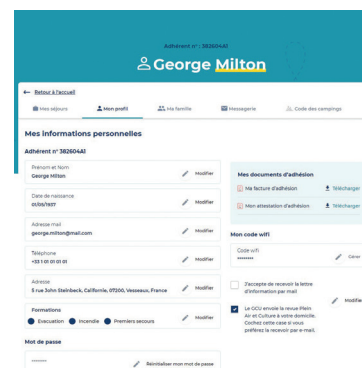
Adhérent n° : 382604A1

George Milton

← Retour à l'accueil

Mes séjours
Mon profil
Ma famille
Messagerie
Code des campings

Mes informations personnelles

Adhérent n° 382604A1

Prénom et Nom
George Milton
Modifier

Date de naissance
01/06/1937
Modifier

Adresse mail
george.milton@mail.com
Modifier

Téléphone
+33 1 01 01 01 01
Modifier

Adresse
5 rue John Steinbeck, Californie, 07200, Vesseaux, France
Modifier

Formations
Evacuation
Incendie
Premiers secours
Modifier

Mot de passe
•••••••
Réinitialiser mon mot de passe

Mes documents d'adhésion
Ma facture d'adhésion
Télécharger
Mon attestation d'adhésion
Télécharger

Mon code wifi
Code wifi
•••••••
Géné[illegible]

J'accepte de recevoir la lettre d'information par mail

Le GCU envoie la revue Plein Air et Culture à votre domicile. Cochez cette case si vous préférez la recevoir par e-mail.
Modifie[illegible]